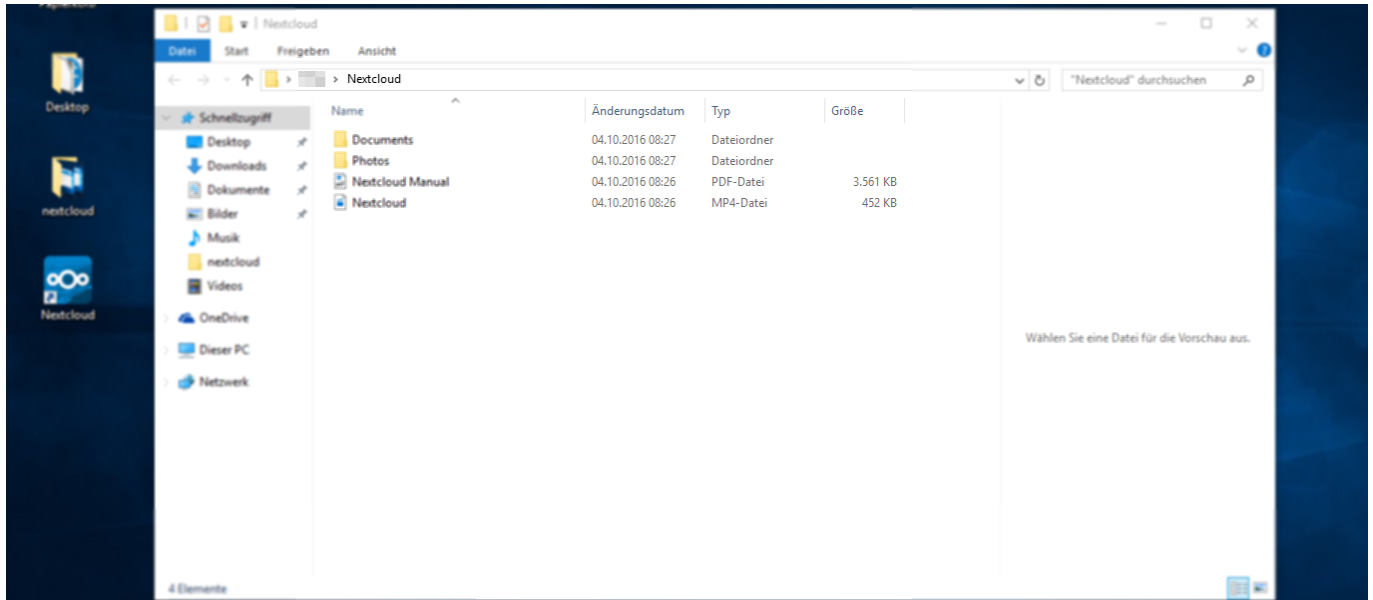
Papierkorb

Desktop

nextcloud

Nextcloud

Nextcloud

Datei Start Freigeben Ansicht

> Nextcloud

"Nextcloud" durchsuchen

Schnellzugriff
Desktop
Downloads
Dokumente
Bilder
Musik
nextcloud
Videos
OneDrive
Dieser PC
Netzwerk

| Name | Änderungsdatum | Typ | Größe |
|---|---|---|---|
| Documents | 04.10.2016 08:27 | Dateiordner | |
| Photos | 04.10.2016 08:27 | Dateiordner | |
| Nextcloud Manual | 04.10.2016 08:26 | PDF-Datei | 3.561 KB |
| Nextcloud | 04.10.2016 08:26 | MP4-Datei | 452 KB |

Wählen Sie eine Datei für die Vorschau aus.

4 Elemente